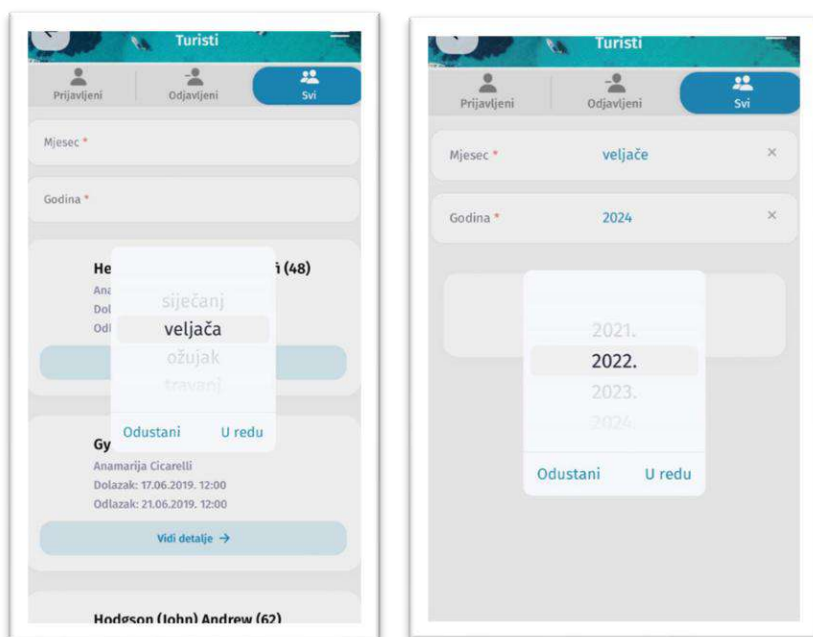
Turisti

Prijavljeni
Odjavljeni
Svi

Mjesec *

Godina *

He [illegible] i (48)
Ana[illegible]
Dol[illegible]
Odl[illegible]

siječanj
veljača
ožujak
travanj

Odustani
U redu

Gy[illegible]
Anamarija Cicarelli
Dolazak: 17.06.2019. 12:00
Odlazak: 21.06.2019. 12:00

Vidi detalje →

Hodgson (John) Andrew (62)

Turisti

Prijavljeni
Odjavljeni
Svi

Mjesec *
veljače
×

Godina *
2024
×

2021.
2022.
2023.
2024.

Odustani
U redu